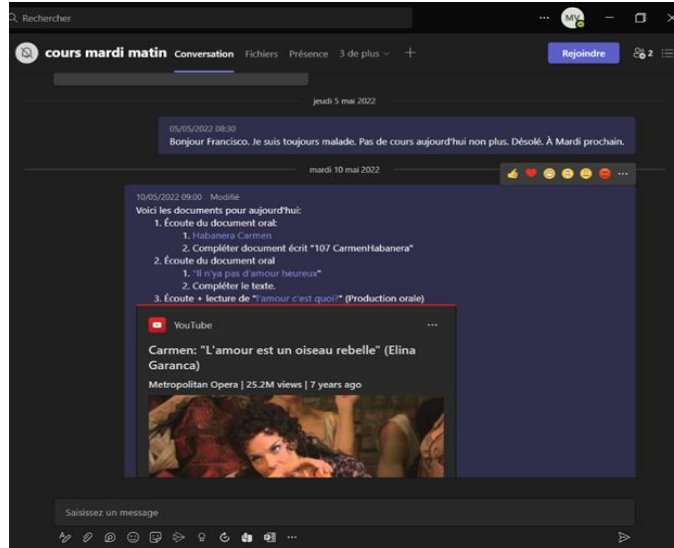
Rechercher

··· MV

cours mardi matin Conversation Fichiers Présence 3 de plus +

Rejoindre 2

jeudi 5 mai 2022

05/05/2022 08:30
Bonjour Francisco. Je suis toujours malade. Pas de cours aujourd'hui non plus. Désolé. À Mardi prochain.

mardi 10 mai 2022

10/05/2022 09:00 Modifié
Voici les documents pour aujourd'hui:
1. Écoute du document oral:
1. Habanera Carmen
2. Compléter document écrit "107 CarmenHabanera"
2. Écoute du document oral
1. "Il n'ya pas d'amour heureux"
2. Compléter le texte.
3. Écoute + lecture de "l'amour c'est quoi?" (Production orale)

YouTube ···

Carmen: "L'amour est un oiseau rebelle" (Elina Garanca)

Metropolitan Opera | 25.2M views | 7 years ago

Saisissez un message

···